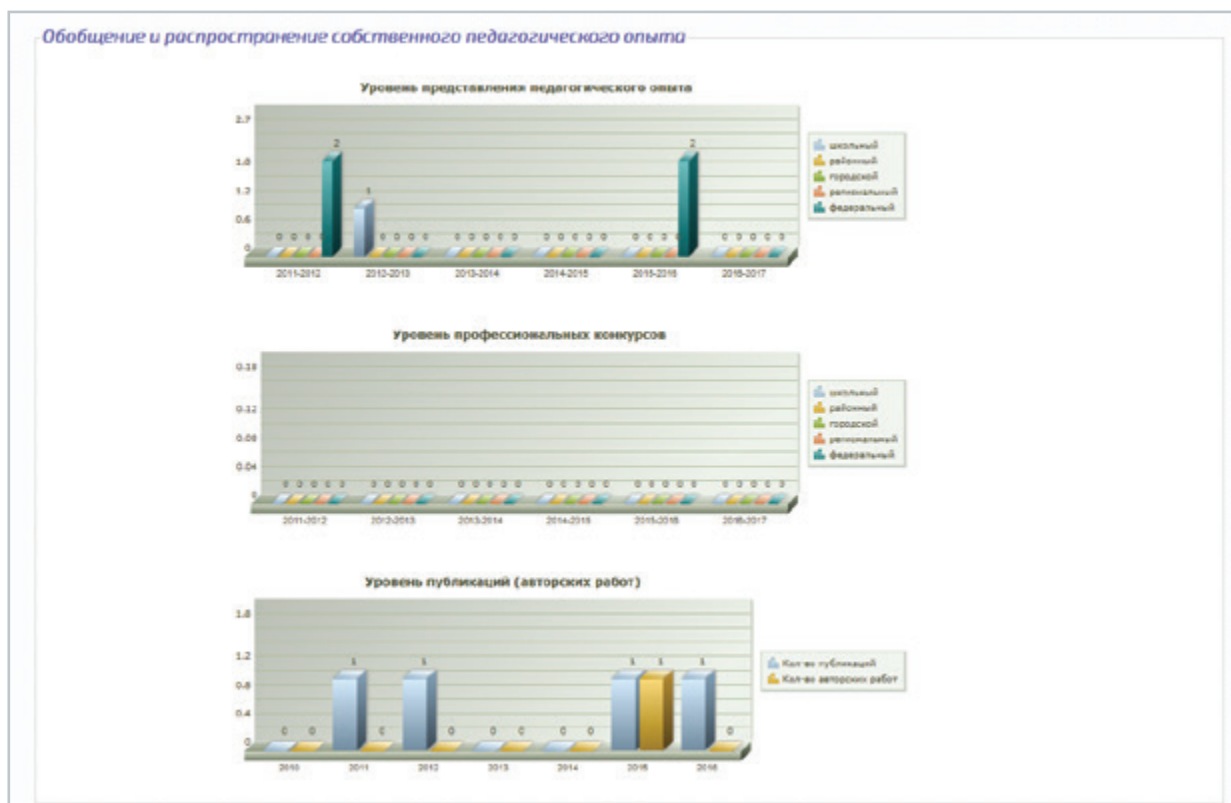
Обобщение и распространение собственного педагогического опыта

Уровень представления педагогического опыта

2.7
1.8
1.2
0.6
0

0 0 0 0 2
1 0 0 0 0
0 0 0 0 0
0 0 0 0 0
0 0 0 0 2
0 0 0 0 0

2011-2012
2012-2013
2013-2014
2014-2015
2015-2016
2016-2017

школьный
районный
городской
региональный
федеральный

Уровень профессиональных конкурсов

0.16
0.12
0.08
0.04
0

0 0 0 0 0
0 0 0 0 0
0 0 0 0 0
0 0 0 0 0
0 0 0 0 0
0 0 0 0 0

2011-2012
2012-2013
2013-2014
2014-2015
2015-2016
2016-2017

школьный
районный
городской
региональный
федеральный

Уровень публикаций (авторских работ)

1.6
1.2
0.8
0.4
0

0 0
1 0
1 0
0 0
0 0
1 1
1 0

2010
2011
2012
2013
2014
2015
2016

Кол-во публикаций
Кол-во авторских работ